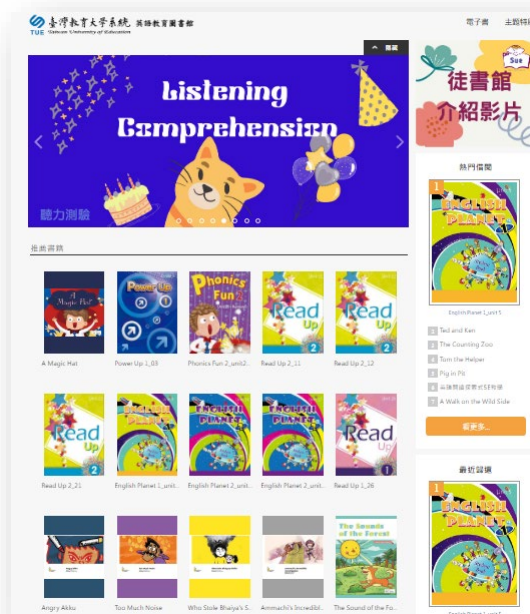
臺灣教育大學系統 英語教育圖書館
TUE Taiwan University of Education

電子書 主題特

隱藏

Listening Comprehension

聽力測驗

推薦書籍

A Magic Hat

Power Up 1_03

Phonics Fun 2_unit2...

Read Up 2_11

Read Up 2_12

Read Up 2_21

English Planet 1_unit...

English Planet 2_unit...

English Planet 2_unit...

Read Up 1_26

Angry Akku

Too Much Noise

Who Stole Bhaiya's S...

Ammachi's Incredibl...

The Sounds of the Fo...

Sue

徒書館 介紹影片

熱門借閱

1

English Planet 1_unit 5

2 Ted and Ken

3 The Counting Zoo

4 Tom the Helper

5 Pig in Pit

6 英語閱讀書單式5月份單

7 A Walk on the Wild Side

看更多...

最近瀏覽

1